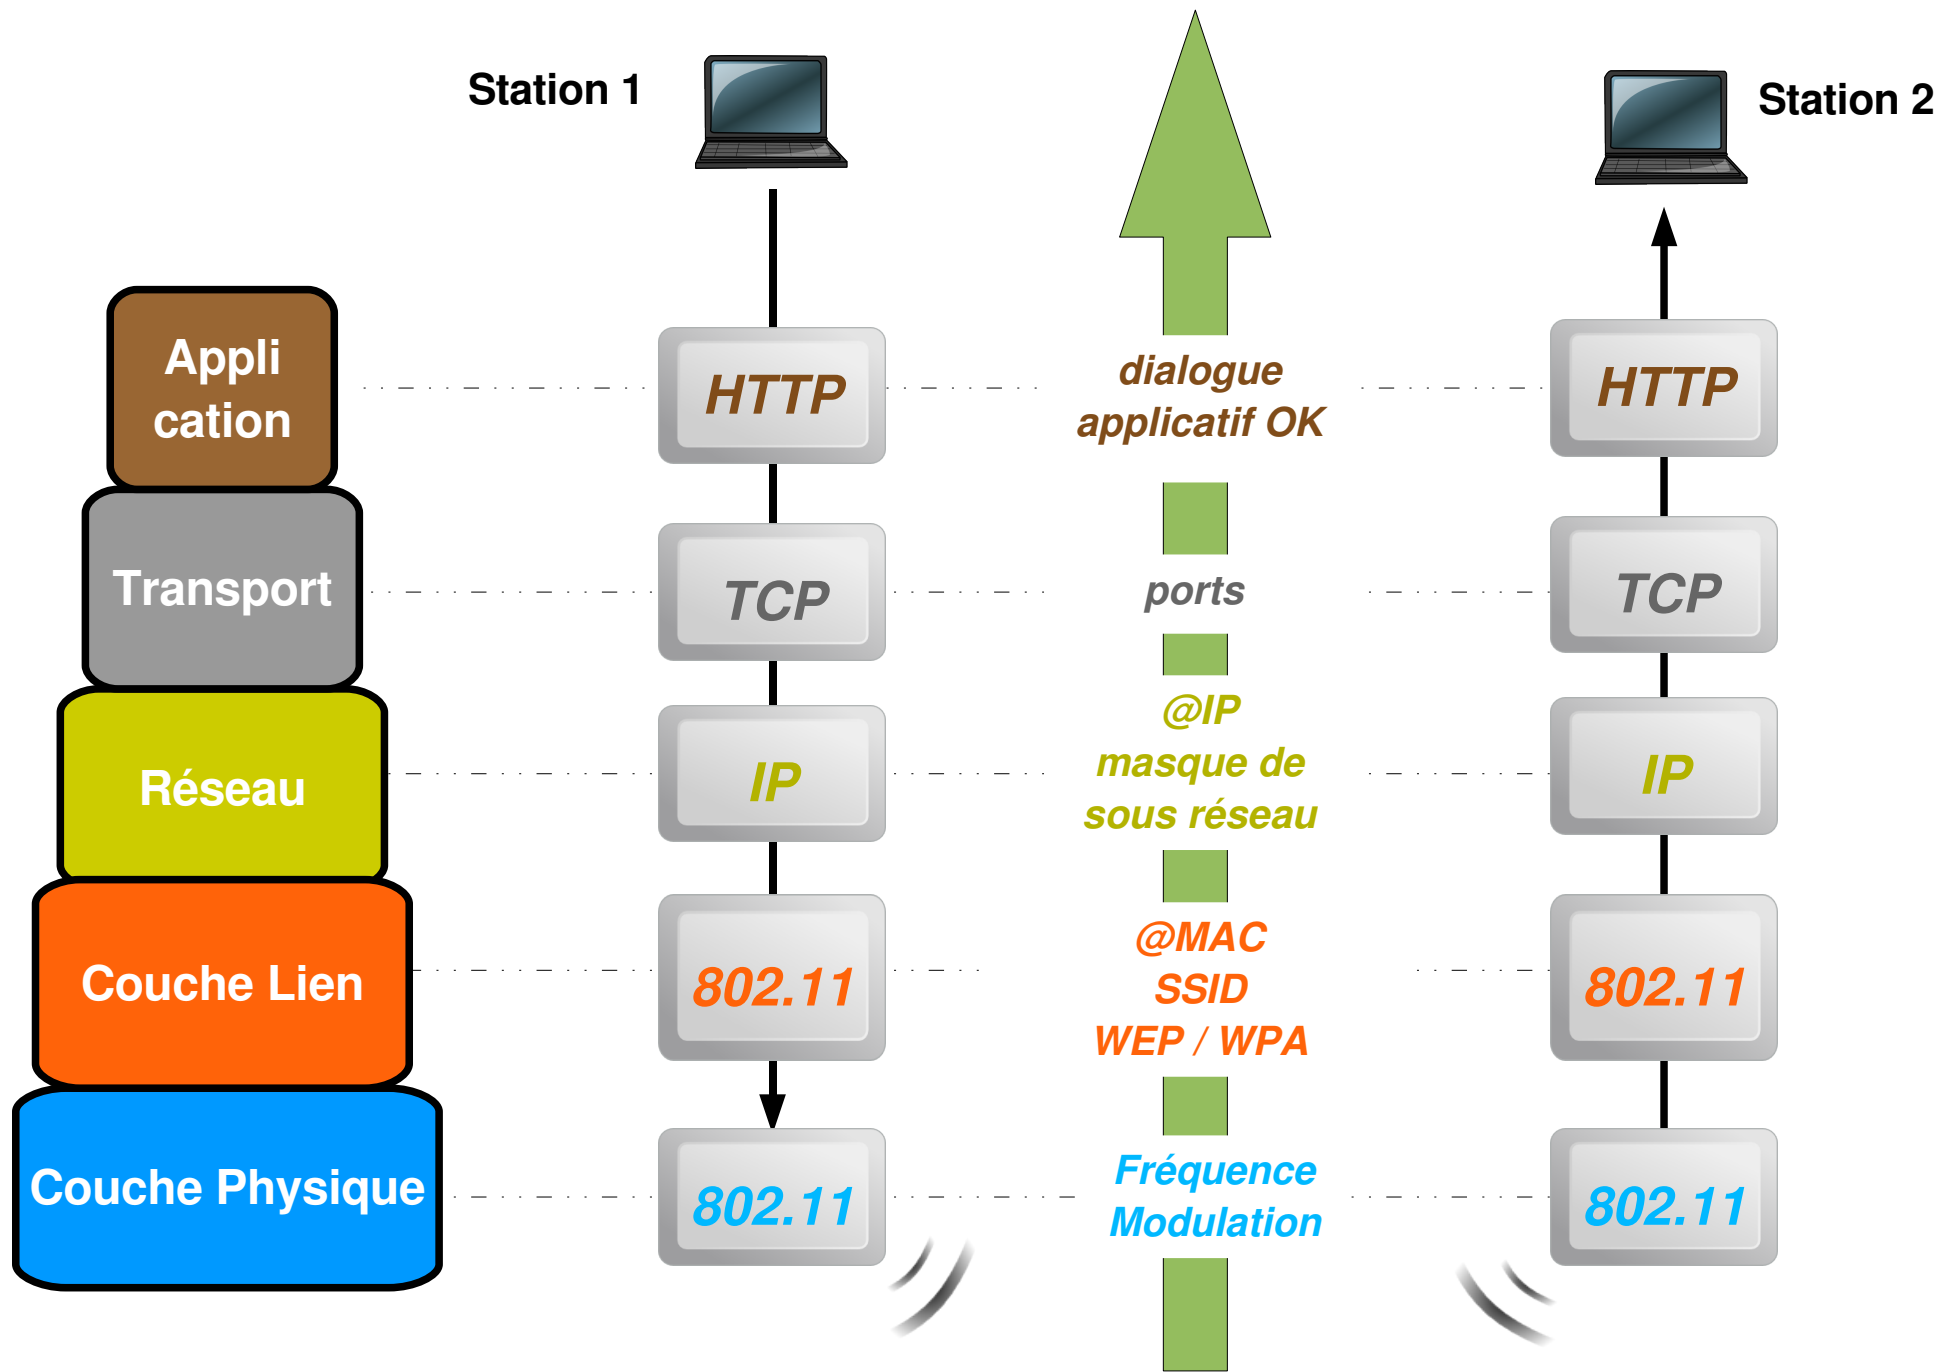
Station 1

Station 2

Appli cation

HTTP

dialogue applicatif OK

HTTP

Transport

TCP

ports

TCP

Réseau

IP

@IP masque de sous réseau

IP

Couche Lien

802.11

@MAC SSID WEP / WPA

802.11

Couche Physique

802.11

Fréquence Modulation

802.11